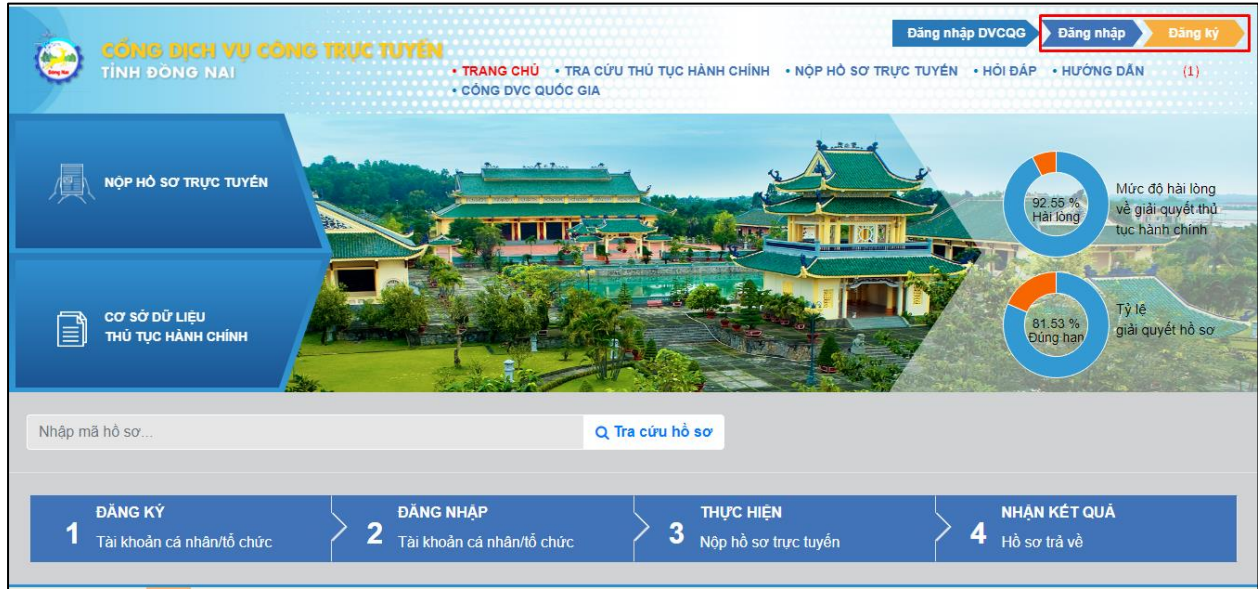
CỔNG DỊCH VỤ CÔNG TRỰC TUYẾN
TỈNH ĐỒNG NAI

Đăng nhập DVCQG
Đăng nhập
Đăng ký
(1)

• TRANG CHỦ • TRA CỨU THỦ TỤC HÀNH CHÍNH • NỘP HỒ SƠ TRỰC TUYẾN • HỎI ĐÁP • HƯỚNG DẪN
• CỔNG DVC QUỐC GIA

NỘP HỒ SƠ TRỰC TUYẾN

CƠ SỞ DỮ LIỆU THỦ TỤC HÀNH CHÍNH

92.55 % Hài lòng
Mức độ hài lòng về giải quyết thủ tục hành chính

81.53 % Đúng hạn
Tỷ lệ giải quyết hồ sơ

Nhập mã hồ sơ...
Tra cứu hồ sơ

1 ĐĂNG KÝ
Tài khoản cá nhân/tổ chức

2 ĐĂNG NHẬP
Tài khoản cá nhân/tổ chức

3 THỰC HIỆN
Nộp hồ sơ trực tuyến

4 NHẬN KẾT QUẢ
Hồ sơ trả về